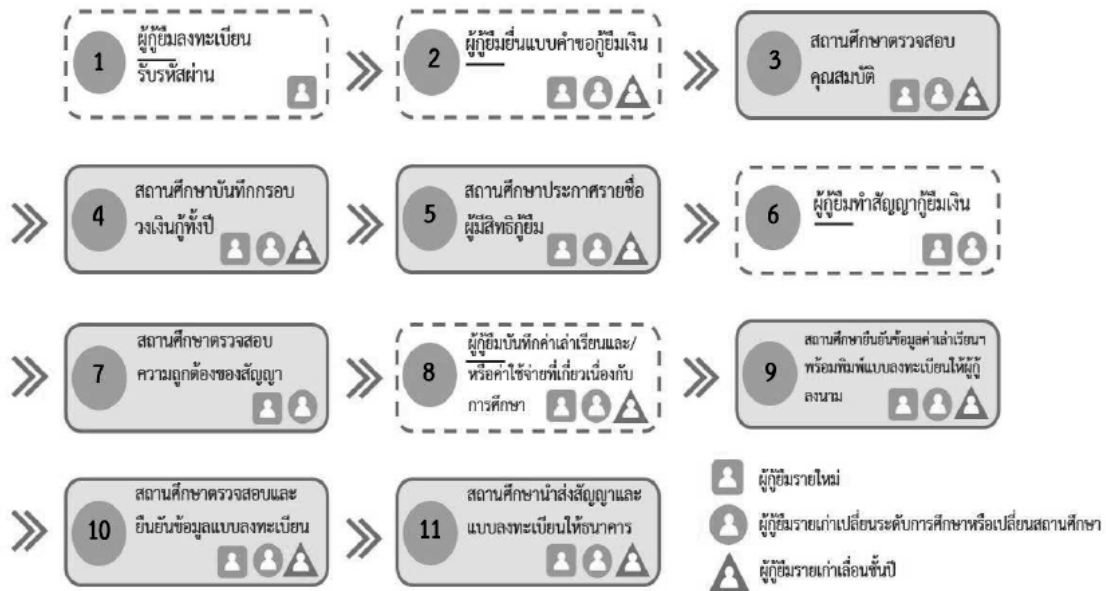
1 ผู้กู้ยืมลงทะเบียน รับรหัสผ่าน

2 ผู้กู้ยืมยื่นแบบคำขอกู้ยืมเงิน

3 สถานศึกษาตรวจสอบคุณสมบัติ

4 สถานศึกษาบันทึกกรอบวงเงินกู้ทั้งปี

5 สถานศึกษาประกาศรายชื่อผู้มีสิทธิกู้ยืม

6 ผู้กู้ยืมทำสัญญากู้ยืมเงิน

7 สถานศึกษาตรวจสอบความถูกต้องของสัญญา

8 ผู้กู้ยืมบันทึกค่าเล่าเรียนและ/หรือค่าใช้จ่ายที่เกี่ยวเนื่องกับการศึกษา

9 สถานศึกษายืนยันข้อมูลค่าเล่าเรียนฯ พร้อมพิมพ์แบบลงทะเบียนให้ผู้กู้ลงนาม

10 สถานศึกษาตรวจสอบและยืนยันข้อมูลแบบลงทะเบียน

11 สถานศึกษานำส่งสัญญาและแบบลงทะเบียนให้ธนาคาร

ผู้กู้ยืมรายใหม่

ผู้กู้ยืมรายเก่าเปลี่ยนระดับการศึกษาหรือเปลี่ยนสถานศึกษา

ผู้กู้ยืมรายเก่าเลื่อนชั้นปี